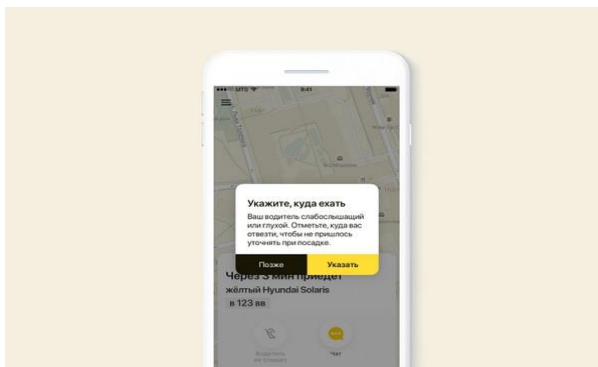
МТС 9:41

Укажите, куда ехать

Ваш водитель слабослышащий или глухой. Отметьте, куда вас отвезти, чтобы не пришлось уточнять при посадке.

Позже

Указать

Через 3 мин приедет

жёлтый Hyundai Solaris

в 123 вв

Водитель не слышит

Чат